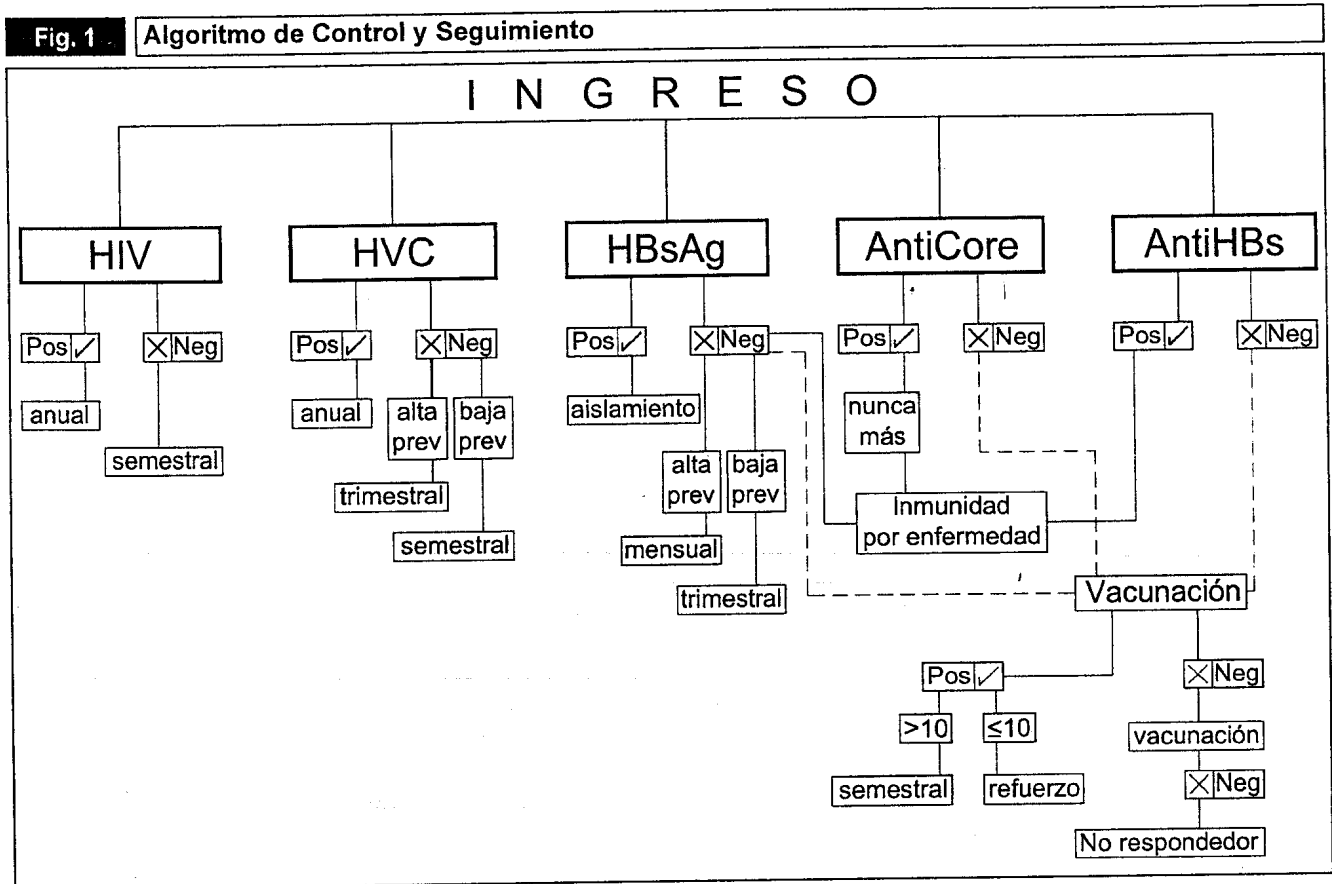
Fig. 1 Algoritmo de Control y Seguimiento

I N G R E S O

HIV
Pos ✓
anual
✕ Neg
semestral

HVC
Pos ✓
anual
✕ Neg
alta prev
trimestral
baja prev
semestral

HBsAg
Pos ✓
aislamiento
✕ Neg
alta prev
mensual
baja prev
trimestral

AntiCore
Pos ✓
nunca más
✕ Neg

AntiHBs
Pos ✓
✕ Neg

Inmunidad por enfermedad

Vacunación
Pos ✓
>10
semestral
≤10
refuerzo
✕ Neg
vacunación
✕ Neg
No respondedor